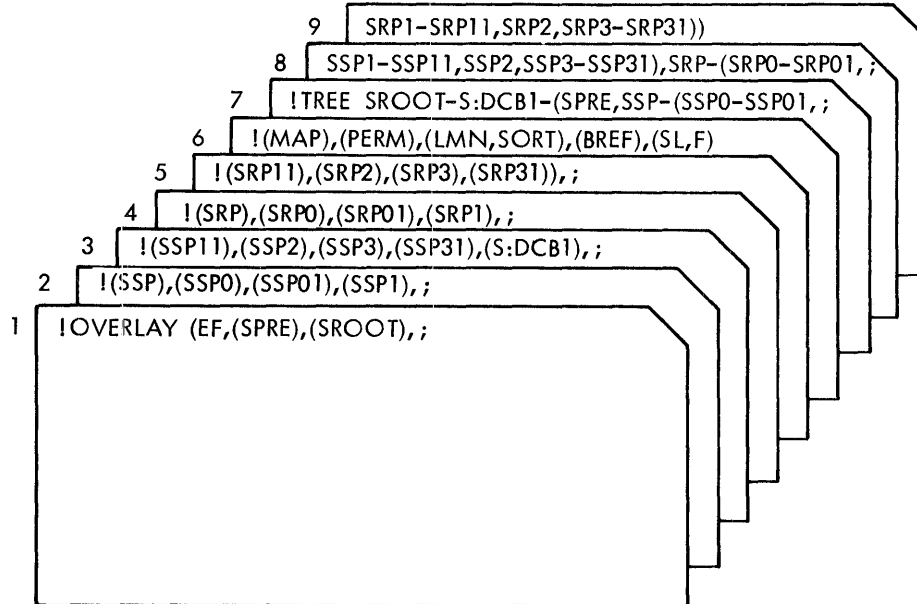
9 SRP1-SRP11,SRP2,SRP3-SRP31))

8 SSP1-SSP11,SSP2,SSP3-SSP31),SRP-(SRP0-SRP01,;

7 !TREE SROOT-S:DCB1-(SPRE,SSP-(SSP0-SSP01,;

6 !(MAP),(PERM),(LMN,SORT),(BREF),(SL,F)

5 !(SRP11),(SRP2),(SRP3),(SRP31)),;

4 !(SRP),(SRP0),(SRP01),(SRP1),;

3 !(SSP11),(SSP2),(SSP3),(SSP31),(S:DCB1),;

2 !(SSP),(SSP0),(SSP01),(SSP1),;

1 !OVERLAY (EF,(SPRE),(SROOT),;